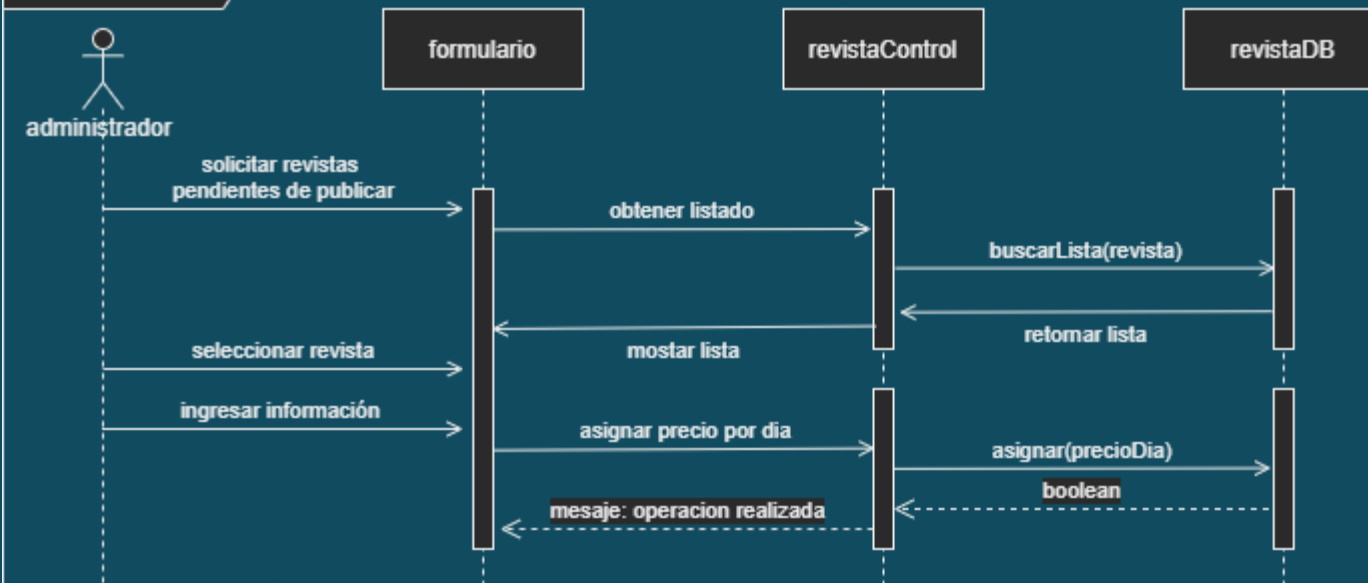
formulario

revistaControl

revistaDB

administrador

solicitar revistas pendientes de publicar

obtener listado

buscarLista(revista)

retornar lista

mostar lista

seleccionar revista

ingresar información

asignar precio por dia

asignar(precioDia)

boolean

mesaje: operacion realizada